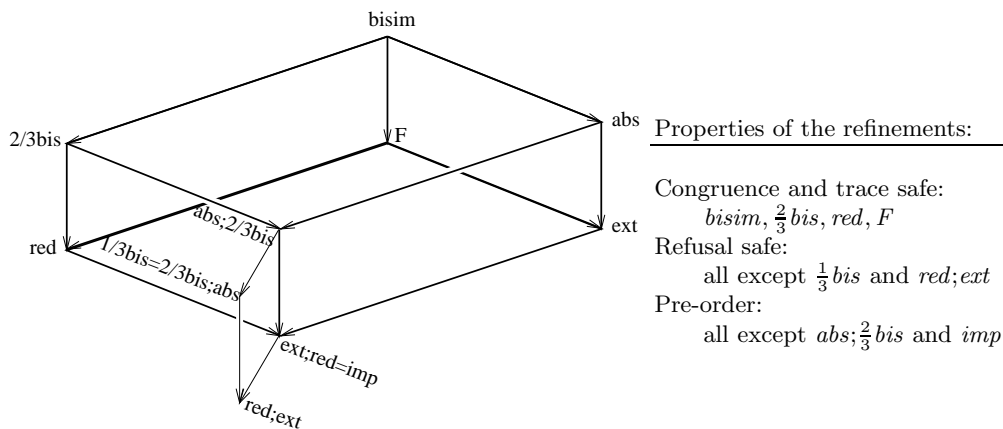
bisim

2/3bis

F

abs

abs;2/3bis

red

1/3bis=2/3bis;abs

ext

ext;red=imp

red;ext

Properties of the refinements:

Congruence and trace safe:
$bisim, \frac{2}{3}bis, red, F$
Refusal safe:
all except $\frac{1}{3}bis$ and $red;ext$
Pre-order:
all except $abs;\frac{2}{3}bis$ and $imp$